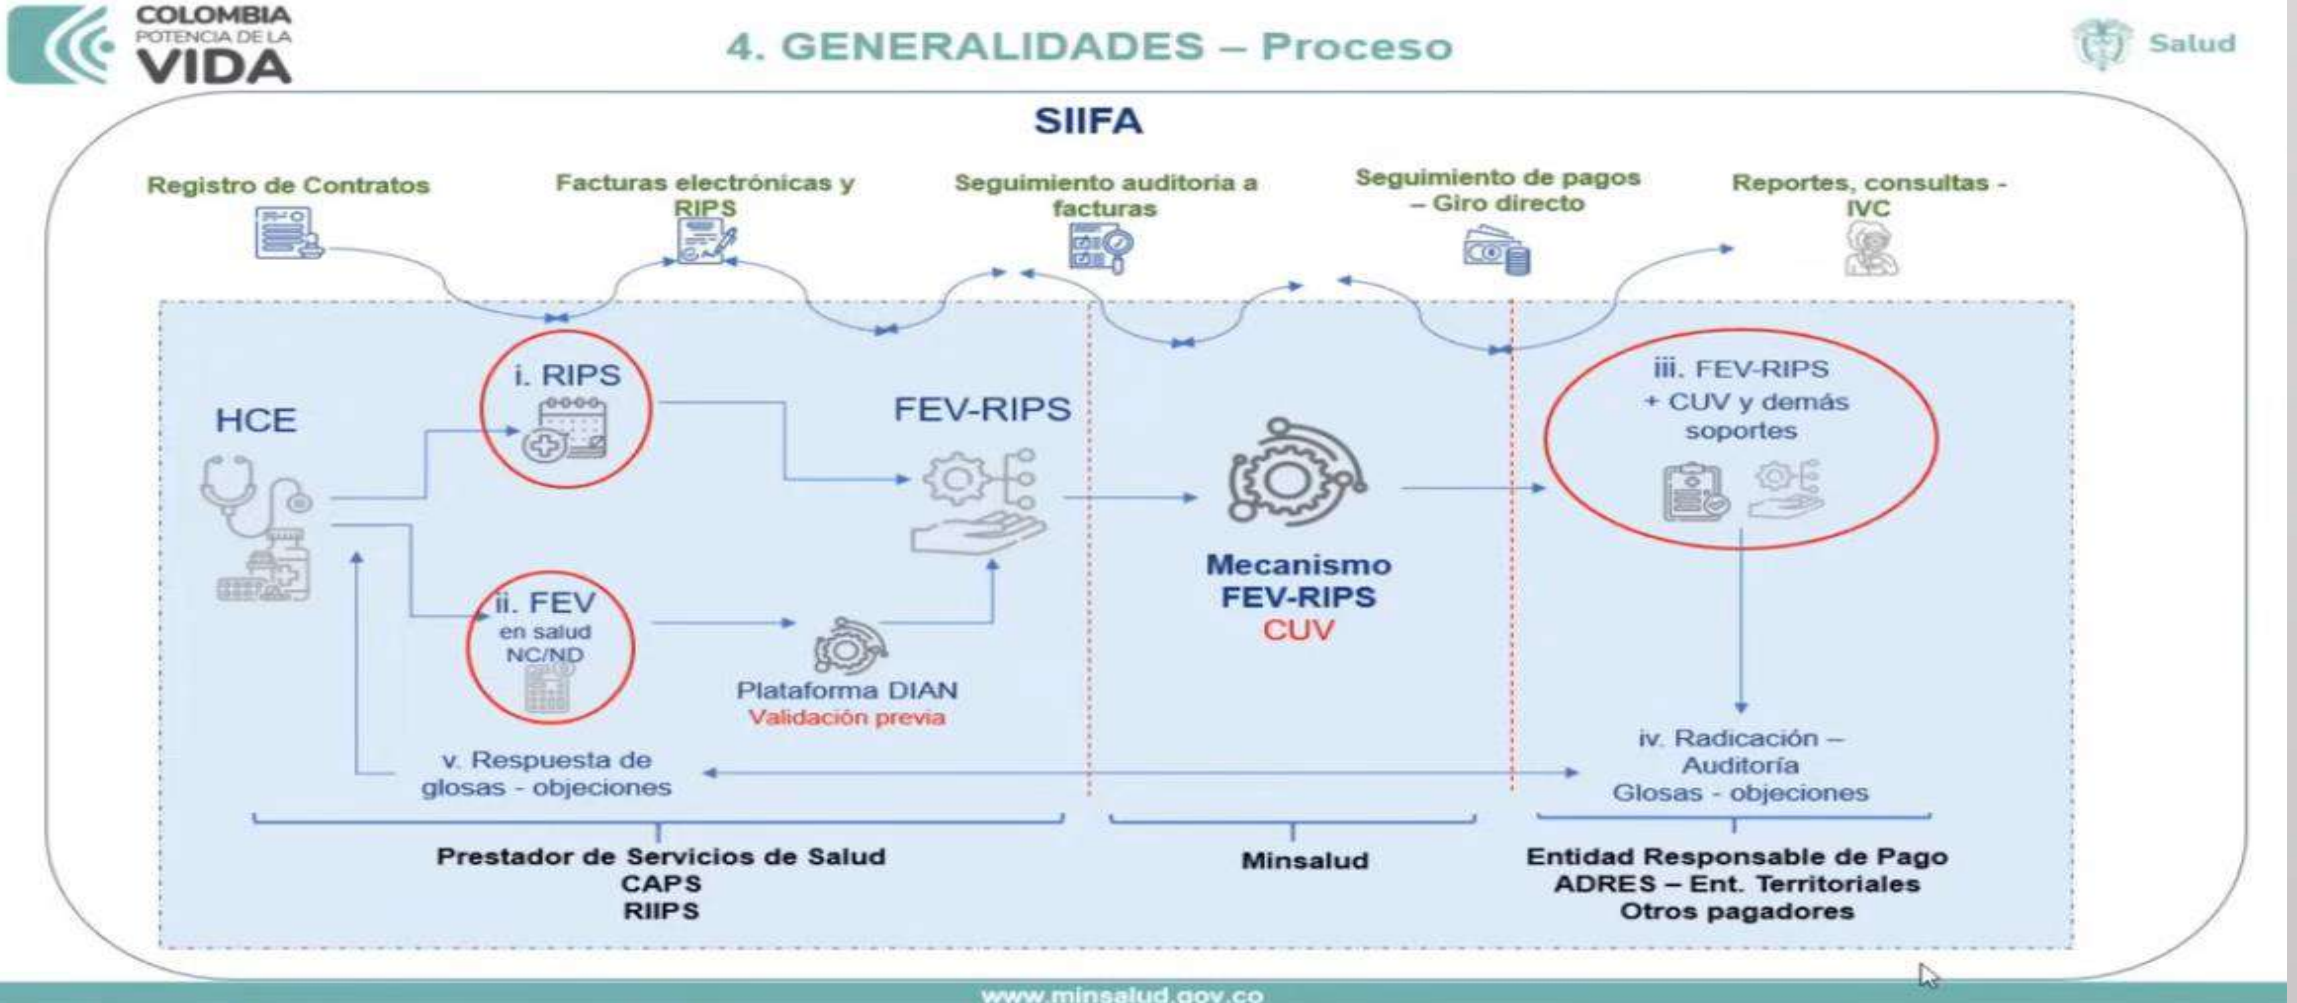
COLOMBIA
POTENCIA DE LA
VIDA

4. GENERALIDADES – Proceso

Salud

SIIFA

Registro de Contratos

Facturas electrónicas y RIPS

Seguimiento auditoria a facturas

Seguimiento de pagos – Giro directo

Reportes, consultas - IVC

HCE

i. RIPS

FEV-RIPS

ii. FEV
en salud
NC/ND

Plataforma DIAN
Validación previa

Mecanismo
FEV-RIPS
CUV

iii. FEV-RIPS
+ CUV y demás soportes

v. Respuesta de glosas - objeciones

iv. Radicación – Auditoría
Glosas - objeciones

Prestador de Servicios de Salud
CAPS
RIIPS

Minsalud

Entidad Responsable de Pago
ADRES – Ent. Territoriales
Otros pagadores

www.minsalud.gov.co